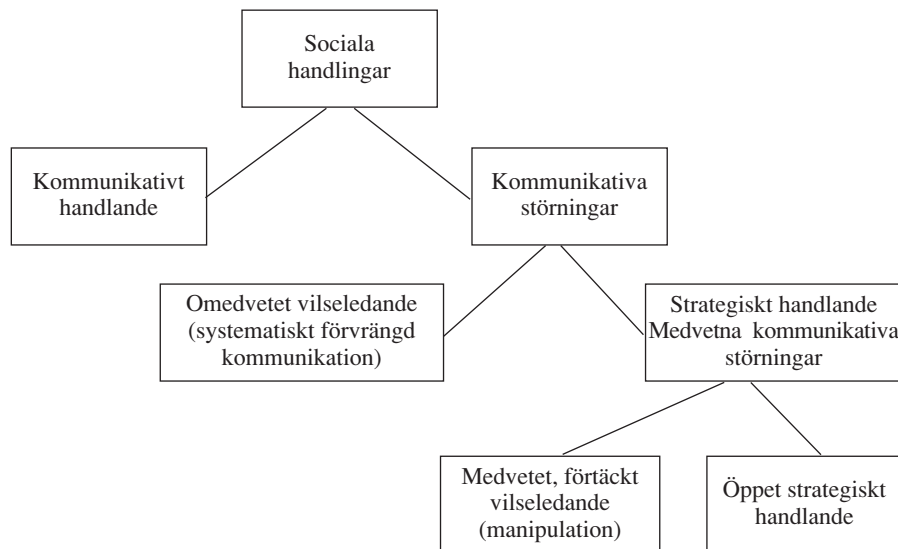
Sociala handlingar

Kommunikativt handlande

Kommunikativa störningar

Omedvetet vilseledande (systematiskt förvrängd kommunikation)

Strategiskt handlande Medvetna kommunikativa störningar

Medvetet, förtäckt vilseledande (manipulation)

Öppet strategiskt handlande